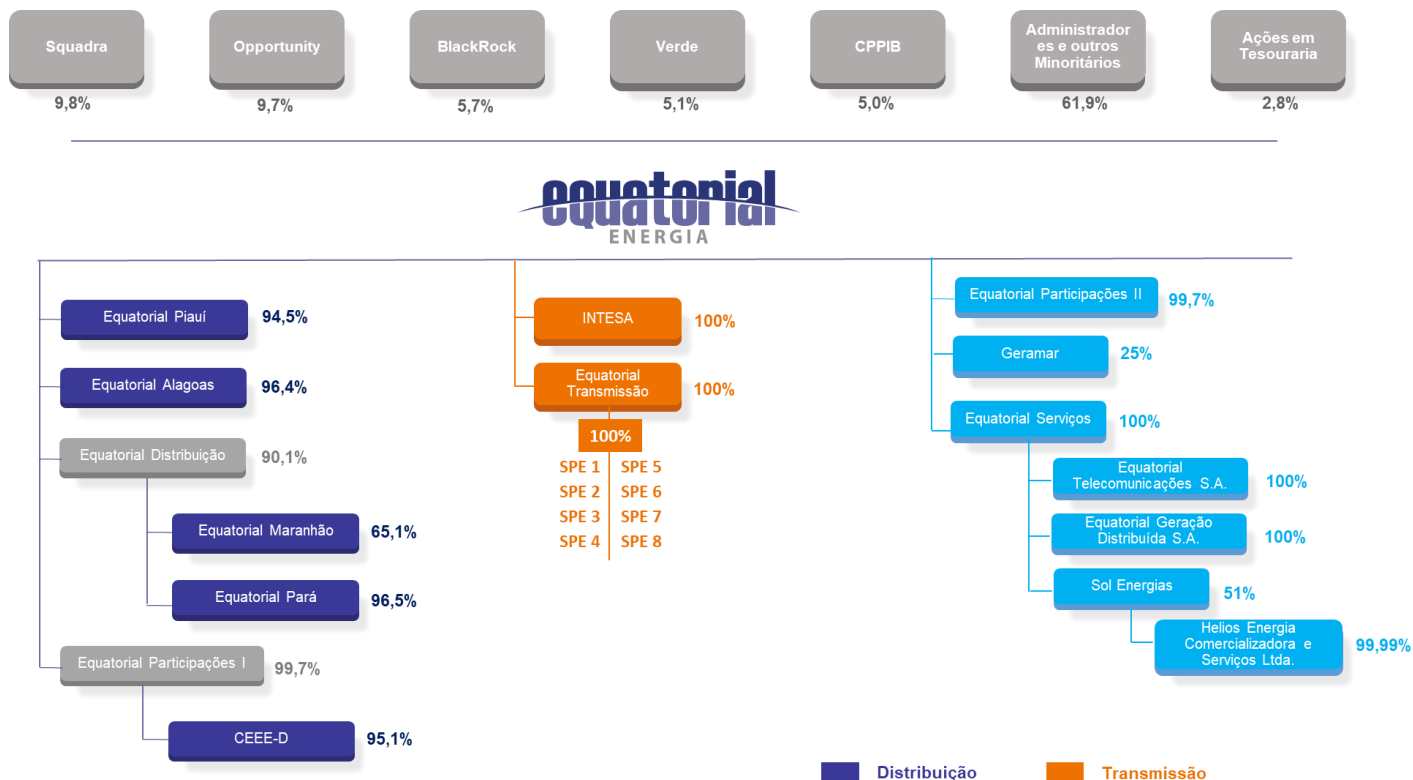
Squadra
9,8%

Opportunity
9,7%

BlackRock
5,7%

Verde
5,1%

CPPIB
5,0%

Administradores e outros Minoritários
61,9%

Ações em Tesouraria
2,8%

equatorial
ENERGIA

Equatorial Piauí 94,5%

Equatorial Alagoas 96,4%

Equatorial Distribuição 90,1%

Equatorial Maranhão 65,1%

Equatorial Pará 96,5%

Equatorial Participações I 99,7%

CEEE-D 95,1%

INTESA 100%

Equatorial Transmissão 100%

100%

SPE 1 SPE 5
SPE 2 SPE 6
SPE 3 SPE 7
SPE 4 SPE 8

Equatorial Participações II 99,7%

Geramar 25%

Equatorial Serviços 100%

Equatorial Telecomunicações S.A. 100%

Equatorial Geração Distribuída S.A. 100%

Sol Energias 51%

Helios Energia Comercializadora e Serviços Ltda. 99,99%

Distribuição
Transmissão